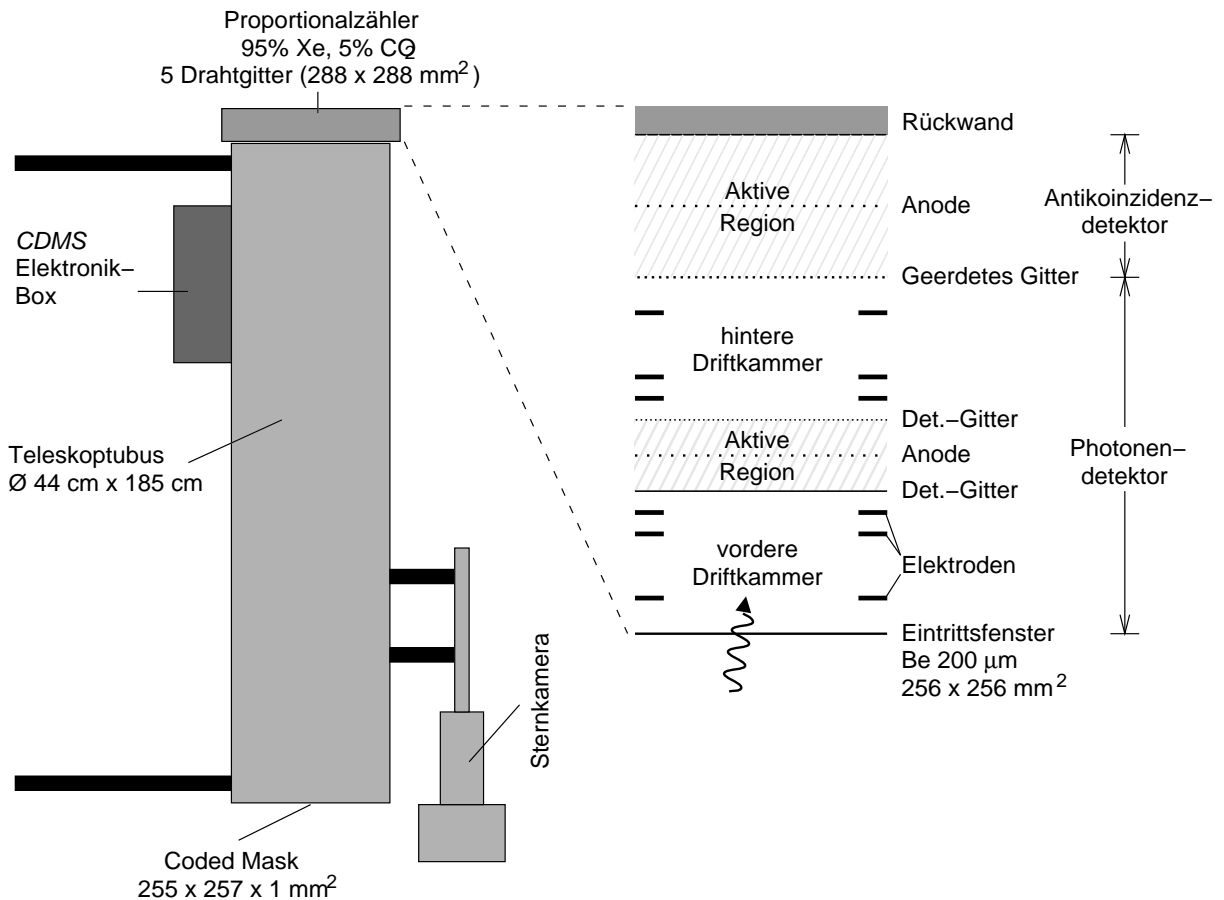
Proportionalzähler
95% Xe, 5% $CO_2$
5 Drahtgitter (288 x 288 $mm^2$)

Rückwand

Aktive Region

Anode

Antikoinzidenz–detektor

CDMS Elektronik–Box

Geerdetes Gitter

hintere Driftkammer

Det.–Gitter

Aktive Region

Anode

Photonen–detektor

Teleskoptubus
Ø 44 cm x 185 cm

Det.–Gitter

vordere Driftkammer

Elektroden

Eintrittsfenster
Be 200 µm
256 x 256 $mm^2$

Sternkamera

Coded Mask
255 x 257 x 1 $mm^2$